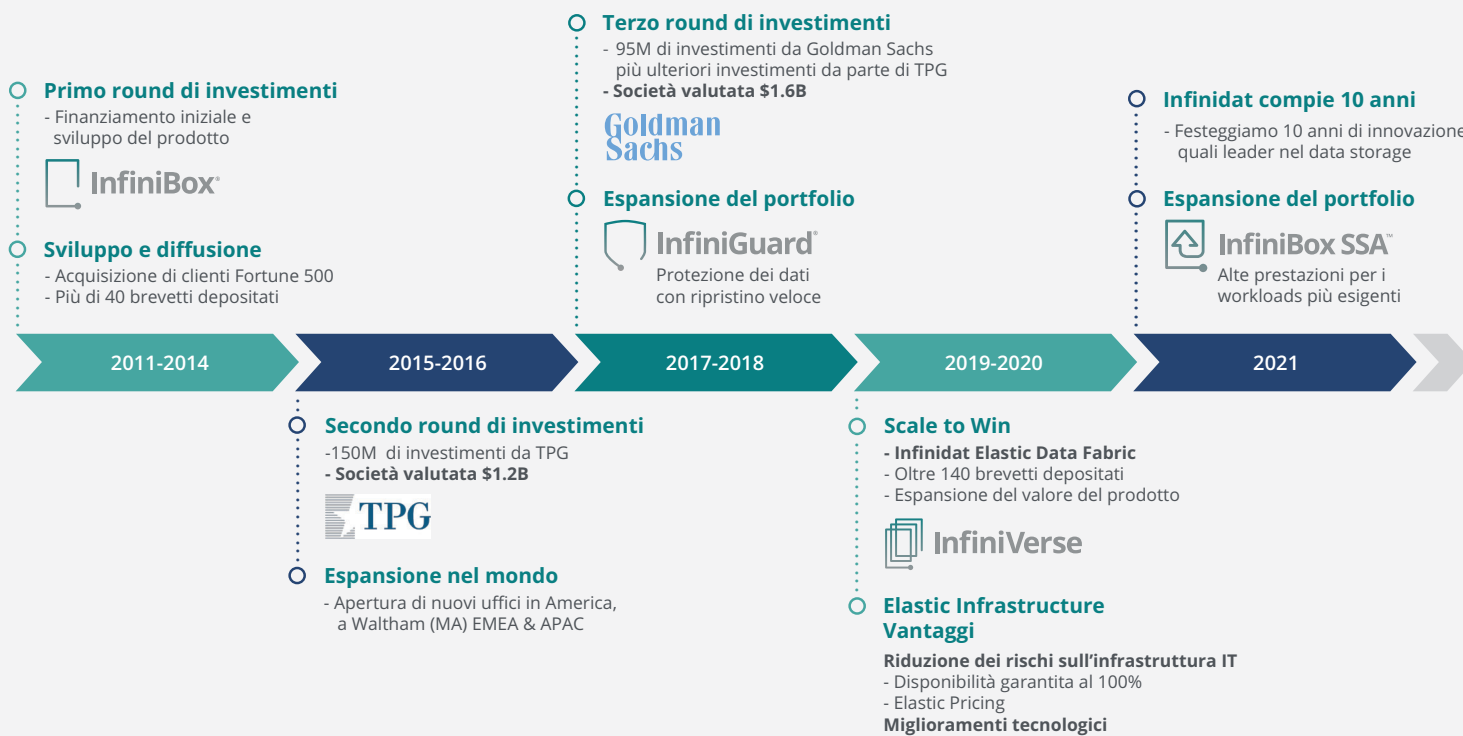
Primo round di investimenti
- Finanziamento iniziale e sviluppo del prodotto

InfiniBox

Sviluppo e diffusione
- Acquisizione di clienti Fortune 500
- Più di 40 brevetti depositati

Terzo round di investimenti
- 95M di investimenti da Goldman Sachs più ulteriori investimenti da parte di TPG
- Società valutata $1.6B

Goldman Sachs

Espansione del portfolio

InfiniGuard
Protezione dei dati con ripristino veloce

Infinidat compie 10 anni
- Festeggiamo 10 anni di innovazione quali leader nel data storage

Espansione del portfolio

InfiniBox SSA
Alte prestazioni per i workloads più esigenti

2011-2014

2015-2016

2017-2018

2019-2020

2021

Secondo round di investimenti
-150M di investimenti da TPG
- Società valutata $1.2B

TPG

Espansione nel mondo
- Apertura di nuovi uffici in America, a Waltham (MA) EMEA & APAC

Scale to Win
- Infinidat Elastic Data Fabric
- Oltre 140 brevetti depositati
- Espansione del valore del prodotto

InfiniVerse

Elastic Infrastructure Vantaggi

Riduzione dei rischi sull'infrastruttura IT
- Disponibilità garantita al 100%
- Elastic Pricing
Miglioramenti tecnologici